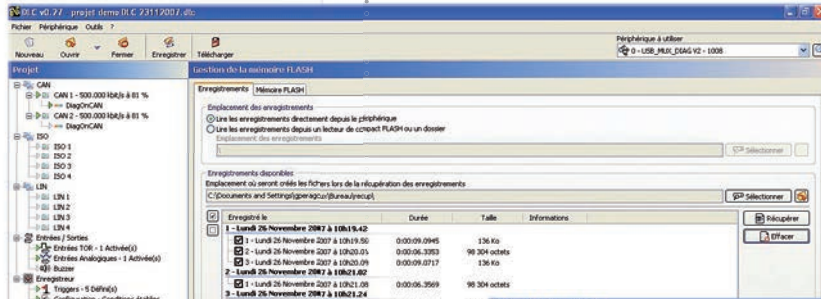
DLC v0.77 projet demo DLC 23112007.dlc

Fichier Périphérique Outils ?

Nouveau Ouvrir Fermer Enregistrer Télécharger

Périphérique à utiliser

0 - USB_MUX_DIAG V2 - 1008

Projet

CAN

CAN 1 - 500.000 kbit/s à 81 %

DiagOnCAN

CAN 2 - 500.000 kbit/s à 81 %

DiagOnCAN

ISO

ISO 1

ISO 2

ISO 3

ISO 4

LIN

LIN 1

LIN 2

LIN 3

LIN 4

Entrées / Sorties

Entrées TOR - 1 Activée(s)

Entrées Analogiques - 1 Activée(s)

Buzzer

Enregistreur

Triggers - 5 Défini(s)

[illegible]

Gestion de la mémoire FLASH

Enregistrements Mémoire FLASH

Emplacement des enregistrements

Lire les enregistrements directement depuis le périphérique

Lire les enregistrements depuis un lecteur de compact FLASH ou un dossier

Emplacement des enregistrements

Sélectionner

Enregistrements disponibles

Emplacement où seront créés les fichiers lors de la récupération des enregistrements

C:\Documents and Settings\jgeragcu\Bureau\recup\

Sélectionner

| Enregistré le | Durée | Taille | Informations |
|---|---|---|---|
| 1 - Lundi 26 Novembre 2007 à 10h19.42 | | | |
| 1 - Lundi 26 Novembre 2007 à 10h19.50 | 0:00:09.0945 | 136 Ko | |
| 2 - Lundi 26 Novembre 2007 à 10h20.0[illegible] | 0:00:06.3353 | 98 304 octets | |
| 3 - Lundi 26 Novembre 2007 à 10h20.0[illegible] | 0:00:09.0717 | 136 Ko | |
| 2 - Lundi 26 Novembre 2007 à 10h21.02 | | | |
| 1 - Lundi 26 Novembre 2007 à 10h21.08 | 0:00:06.3569 | 98 304 octets | |
| 3 - Lundi 26 Novembre 2007 à 10h21.24 | | | |

Récupérer

Effacer